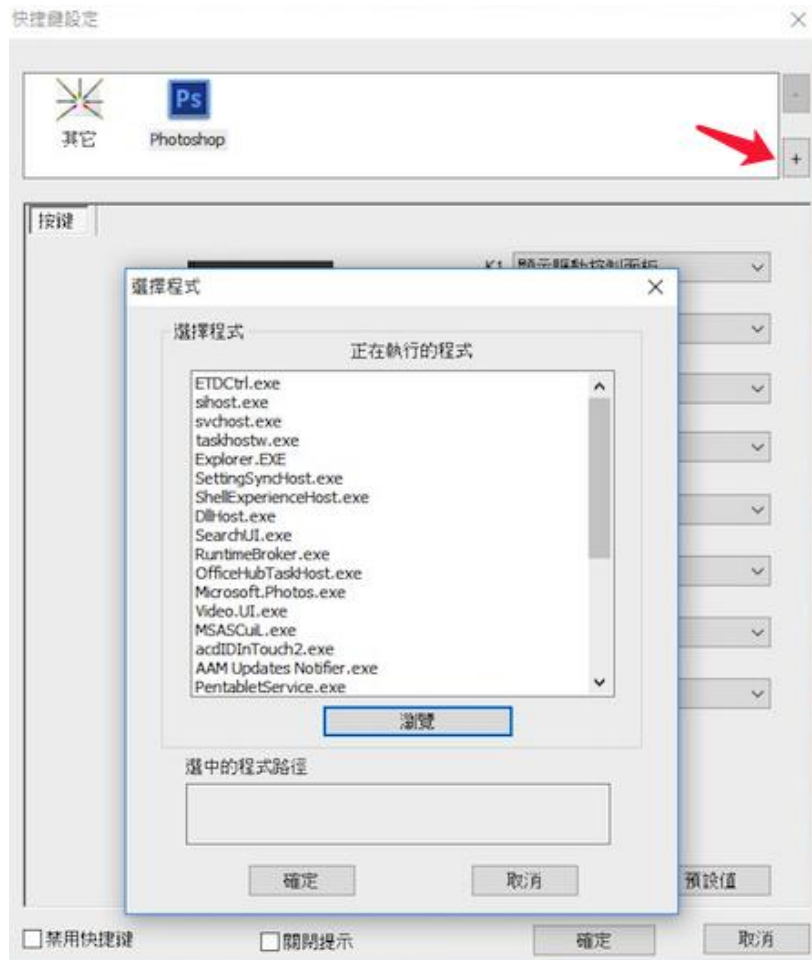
快捷鍵設定

其它
Photoshop

-
+

按鍵

K1 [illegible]

選擇程式

選擇程式
正在執行的程式
ETDCtrl.exe
sihost.exe
svchost.exe
taskhostw.exe
Explorer.EXE
SettingSyncHost.exe
ShellExperienceHost.exe
DllHost.exe
SearchUI.exe
RuntimeBroker.exe
OfficeHubTaskHost.exe
Microsoft.Photos.exe
Video.UI.exe
MSASCuiL.exe
acdIDInTouch2.exe
AAM Updates Notifier.exe
PentabletService.exe

瀏覽

選中的程式路徑

確定
取消

預設值

禁用快捷鍵
關閉提示
確定
取消